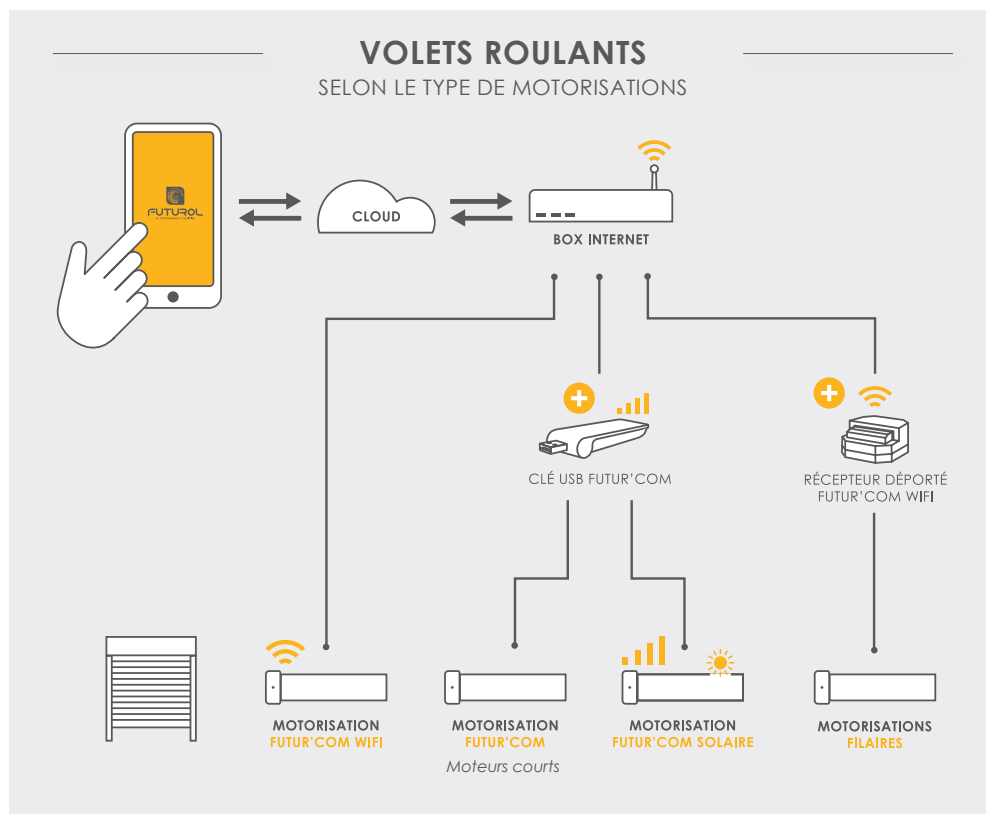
VOLETS ROULANTS

SELON LE TYPE DE MOTORISATIONS

FUTUROL

CLOUD

BOX INTERNET

CLÉ USB FUTUR'COM

RÉCEPTEUR DÉPORTÉ FUTUR'COM WIFI

MOTORISATION FUTUR'COM WIFI

MOTORISATION FUTUR'COM

Moteurs courts

MOTORISATION FUTUR'COM SOLAIRE

MOTORISATIONS FILAIRES